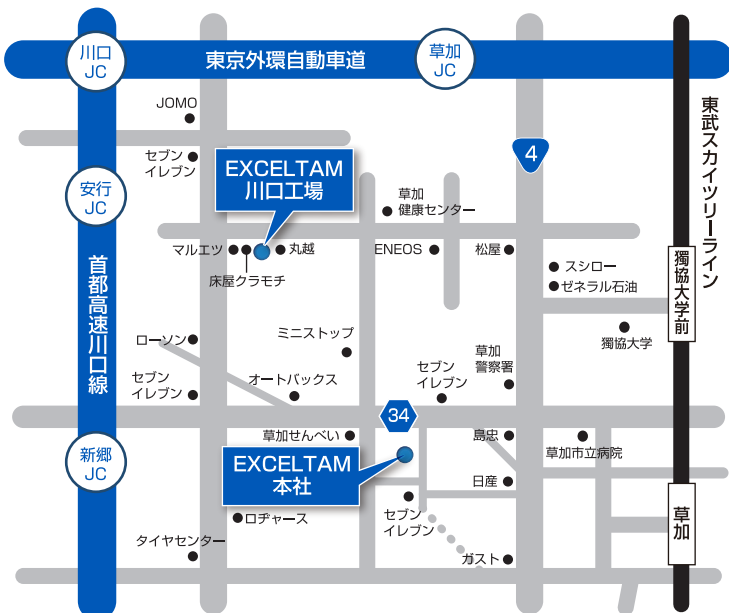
川口JC
東京外環自動車道
草加JC
東武スカイツリーライン
JOMO
4
セブンイレブン
EXCELTAM
川口工場
安行JC
草加健康センター
マルエツ
丸越
ENEOS
松屋
スシロー
ゼネラル石油
床屋クラモチ
獨協大学前
首都高速川口線
獨協大学
ローソン
ミニストップ
草加警察署
セブンイレブン
オートバックス
セブンイレブン
34
草加せんべい
島忠
新郷JC
草加市立病院
EXCELTAM
本社
日産
ロヂャース
セブンイレブン
草加
タイヤセンター
ガスト